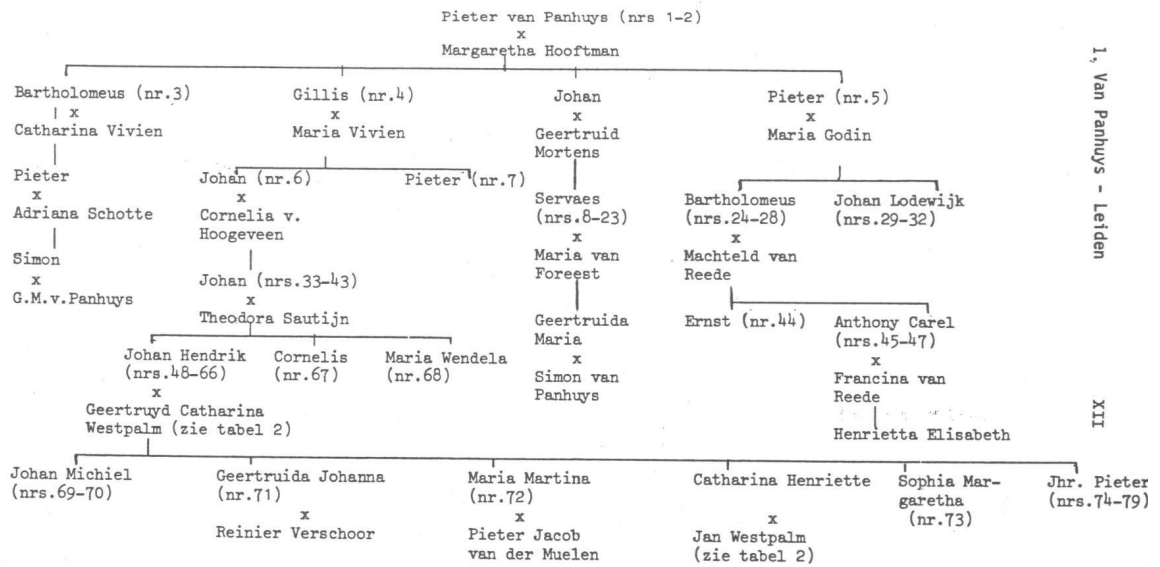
Pieter van Panhuys (nrs 1-2)
x
Margaretha Hooftman

1, Van Panhuys - Leiden

Bartholomeus (nr.3)
x
Catharina Vivien

Pieter
x
Adriana Schotte

Simon
x
G.M.v.Panhuys

Gillis (nr.4)
x
Maria Vivien

Johan (nr.6)
x
Cornelia v. Hoogeveen

Pieter (nr.7)

Johan (nrs.33-43)
x
Theodora Sautijn

Johan Hendrik (nrs.48-66)
x
Geertruyd Catharina Westpalm (zie tabel 2)

Cornelis (nr.67)

Maria Wendela (nr.68)

Johan
x
Geertruid Mortens

Servaes (nrs.8-23)
x
Maria van Foreest

Geertruida Maria
x
Simon van Panhuys

Pieter (nr.5)
x
Maria Godin

Bartholomeus (nrs.24-28)
x
Machteld van Reede

Johan Lodewijk (nrs.29-32)

Ernst (nr.44)

Anthony Carel (nrs.45-47)
x
Francina van Reede

Henrietta Elisabeth

XII

Johan Michiel (nrs.69-70)

Geertruida Johanna (nr.71)
x
Reinier Verschoor

Maria Martina (nr.72)
x
Pieter Jacob van der Muelen

Catharina Henriette
x
Jan Westpalm (zie tabel 2)

Sophia Margaretha (nr.73)

Jhr. Pieter (nrs.74-79)